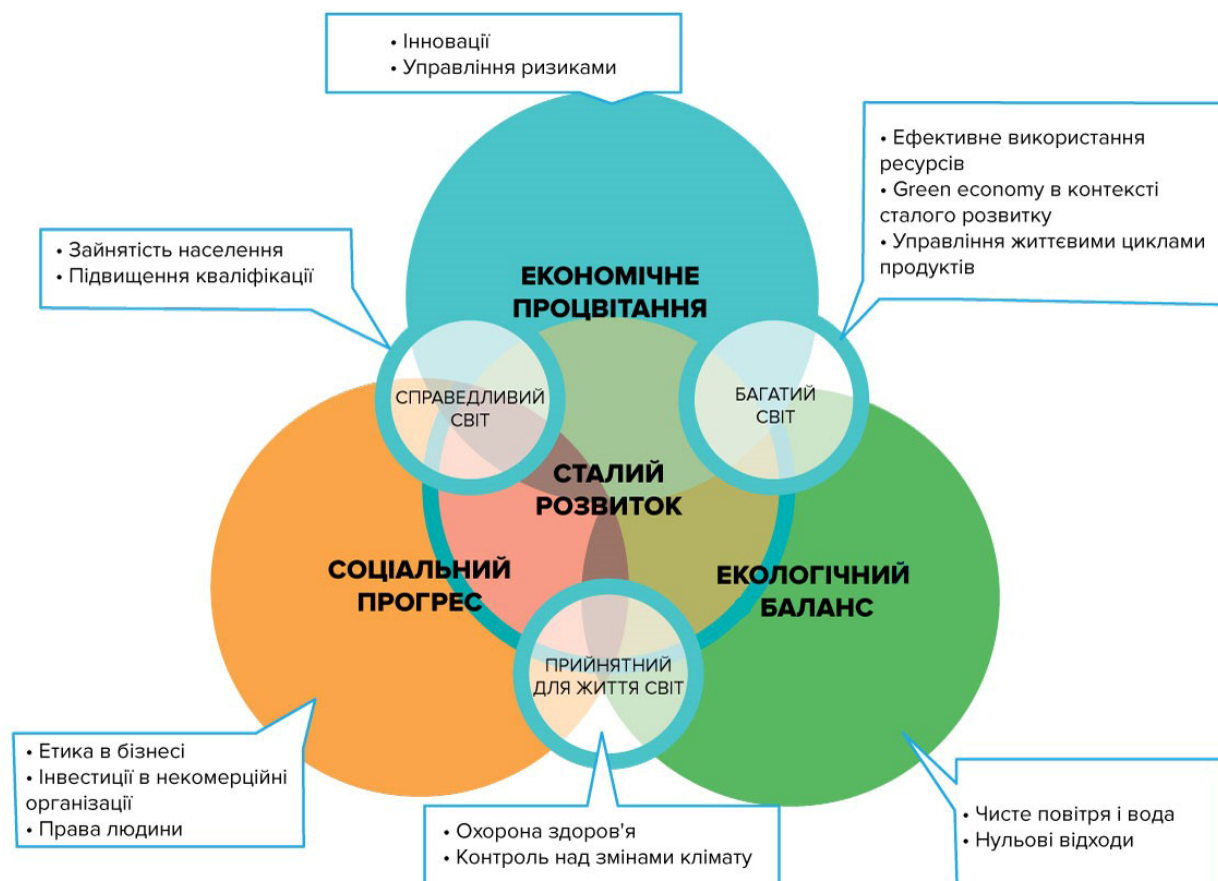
• Інновації
• Управління ризиками

• Ефективне використання ресурсів
• Green economy в контексті сталого розвитку
• Управління життєвими циклами продуктів

• Зайнятість населення
• Підвищення кваліфікації

ЕКОНОМІЧНЕ ПРОЦВІТАННЯ

СПРАВЕДЛИВИЙ СВІТ

БАГАТИЙ СВІТ

СТАЛИЙ РОЗВИТОК

СОЦІАЛЬНИЙ ПРОГРЕС

ЕКОЛОГІЧНИЙ БАЛАНС

ПРИЙНЯТНИЙ ДЛЯ ЖИТТЯ СВІТ

• Етика в бізнесі
• Інвестиції в некомерційні організації
• Права людини

• Охорона здоров'я
• Контроль над змінами клімату

• Чисте повітря і вода
• Нульові відходи